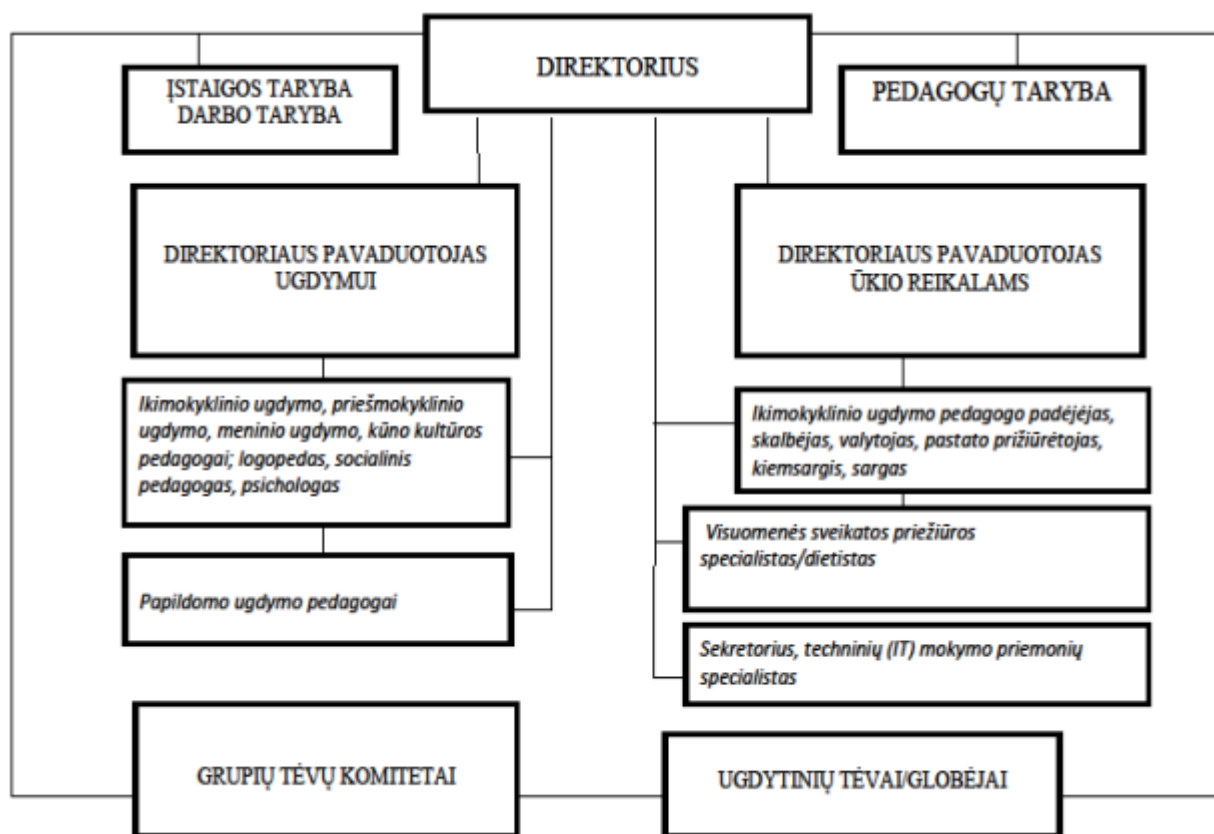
DIREKTORIUS

ĮSTAIGOS TARYBA
DARBO TARYBA

PEDAGOGŲ TARYBA

DIREKTORIAUS PAVADUOTOJAS UGDYMUI

DIREKTORIAUS PAVADUOTOJAS ŪKIO REIKALAMS

Ikimokyklinio ugdymo, priešmokyklinio ugdymo, meninio ugdymo, kūno kultūros pedagogai; logopedas, socialinis pedagogas, psichologas

Ikimokyklinio ugdymo pedagogo padėjėjas, skalbėjas, valytojas, pastato prižiūrėtojas, kiemsargis, sargas

Visuomenės sveikatos priežiūros specialistas/dietistas

Papildomo ugdymo pedagogai

Sekretorius, techninių (IT) mokymo priemonių specialistas

GRUPIŲ TĖVŲ KOMITETAI

UGDYTINIŲ TĖVAI/GLOBĖJAI